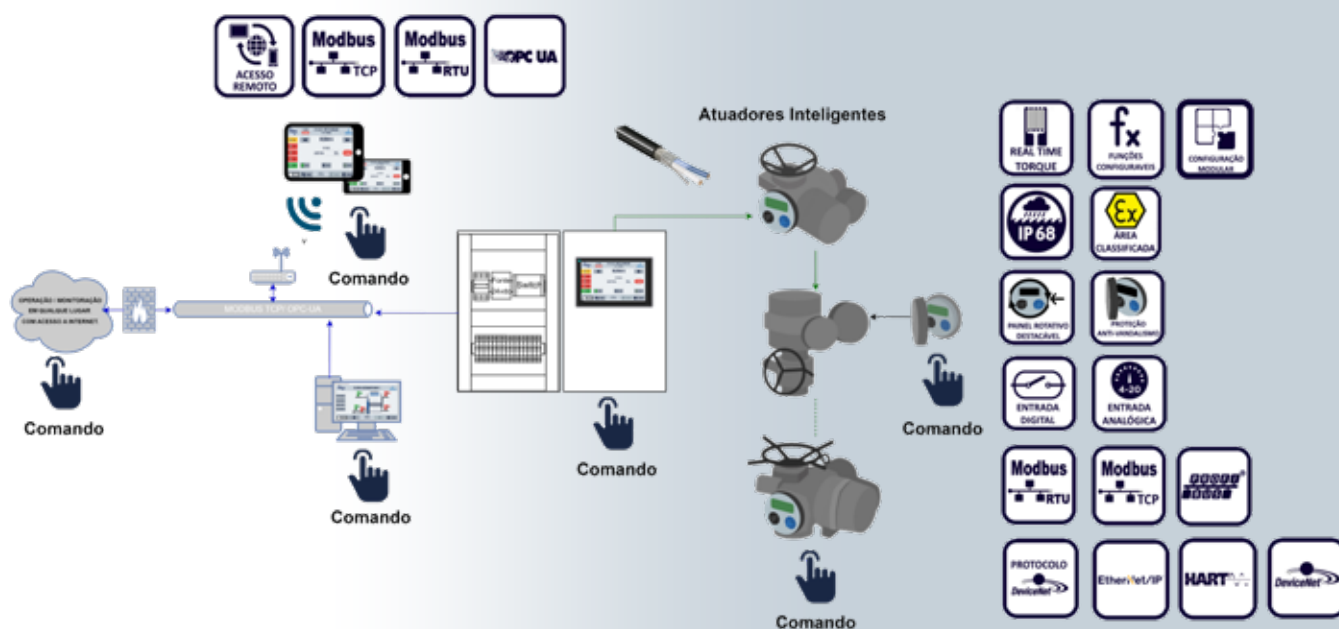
ACESSO REMOTO

Modbus TCP

Modbus RTU

OPC UA

Atuadores Inteligentes

REAL TIME TORQUE

fx FUNÇÕES CONFIGURÁVEIS

CONFIGURAÇÃO MODULAR

IP 68

Ex ÁREA CLASSIFICADA

Comando

OPERAÇÃO / MONITORAÇÃO EM QUALQUER LUGAR COM ACESSO À INTERNET

MODBUS TCP / OPC UA

Fonte

Modbus

Switch

PAINEL ROTATIVO DESTACÁVEL

PROTEÇÃO ANTI-VANDALISMO

Comando

Comando

ENTRADA DIGITAL

4-20 ENTRADA ANALÓGICA

Comando

Comando

Modbus RTU

Modbus TCP

PROTOCOLO DeviceNet

EtherNet/IP

HART

DeviceNet

Comando